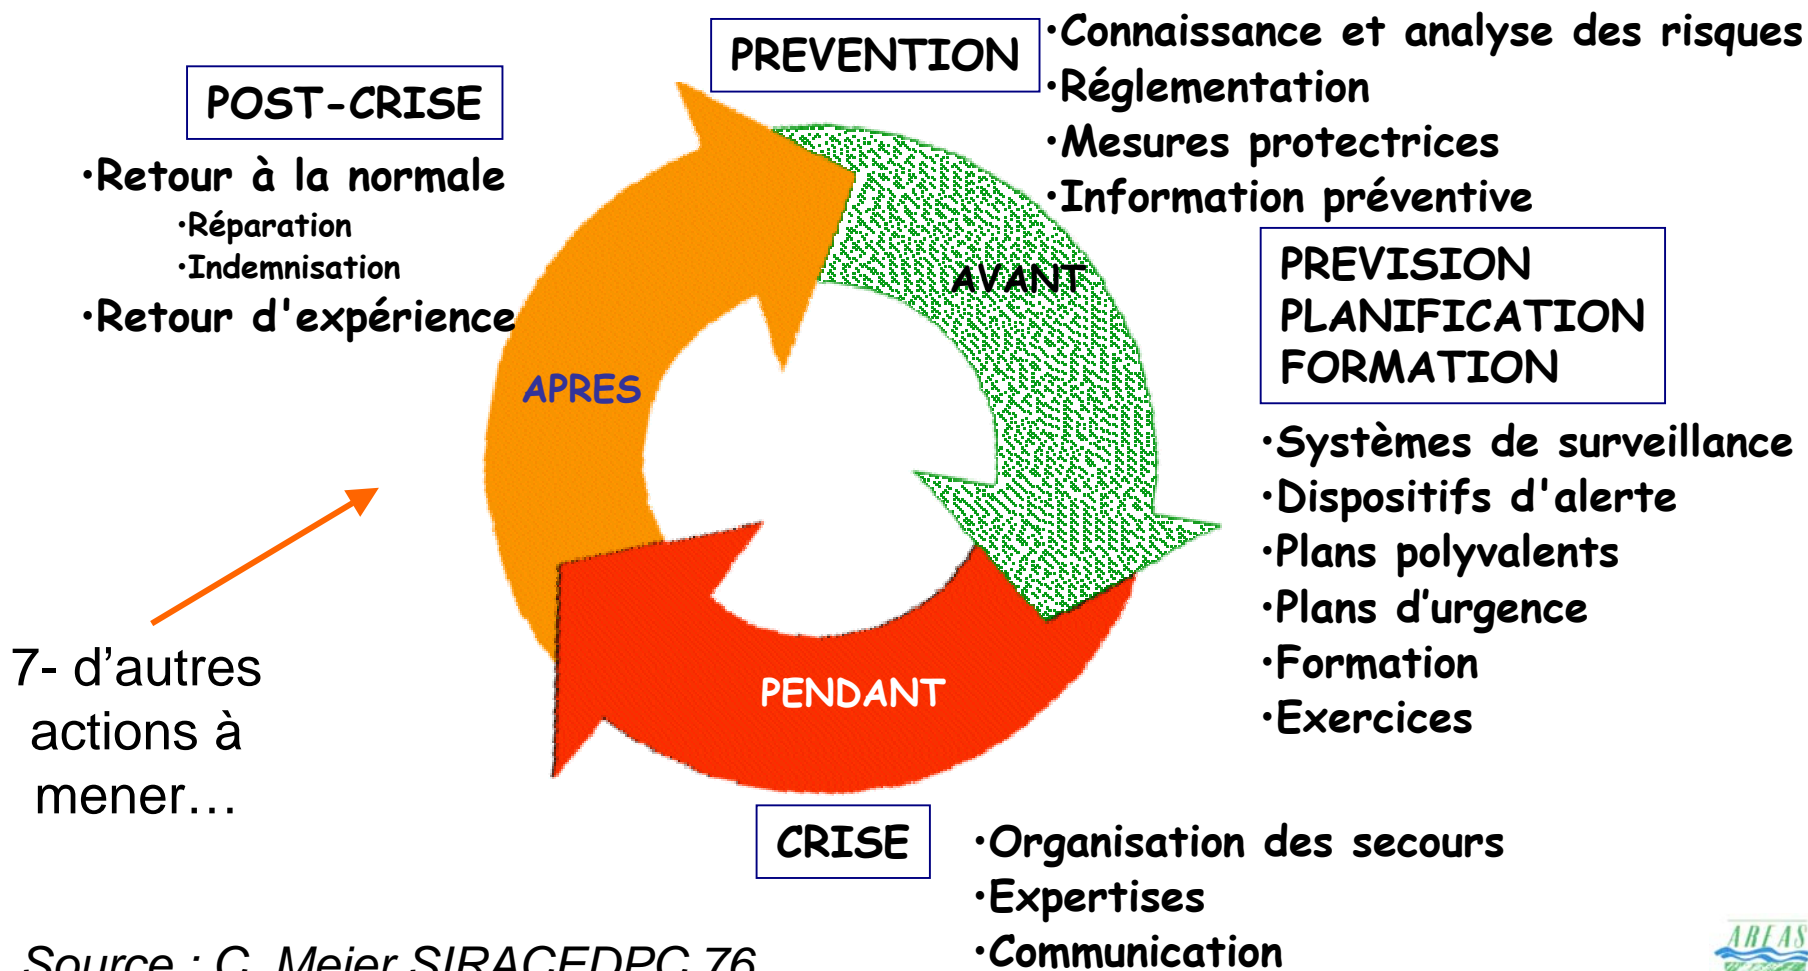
PREVENTION

•Connaissance et analyse des risques
•Réglementation
•Mesures protectrices
•Information préventive

POST-CRISE

•Retour à la normale
•Réparation
•Indemnisation
•Retour d'expérience

AVANT

APRES

PREVISION
PLANIFICATION
FORMATION

•Systèmes de surveillance
•Dispositifs d'alerte
•Plans polyvalents
•Plans d'urgence
•Formation
•Exercices

PENDANT

7- d'autres actions à mener…

CRISE

•Organisation des secours
•Expertises
•Communication

Source : C. Meier SIRACEDPC 76

AREAS